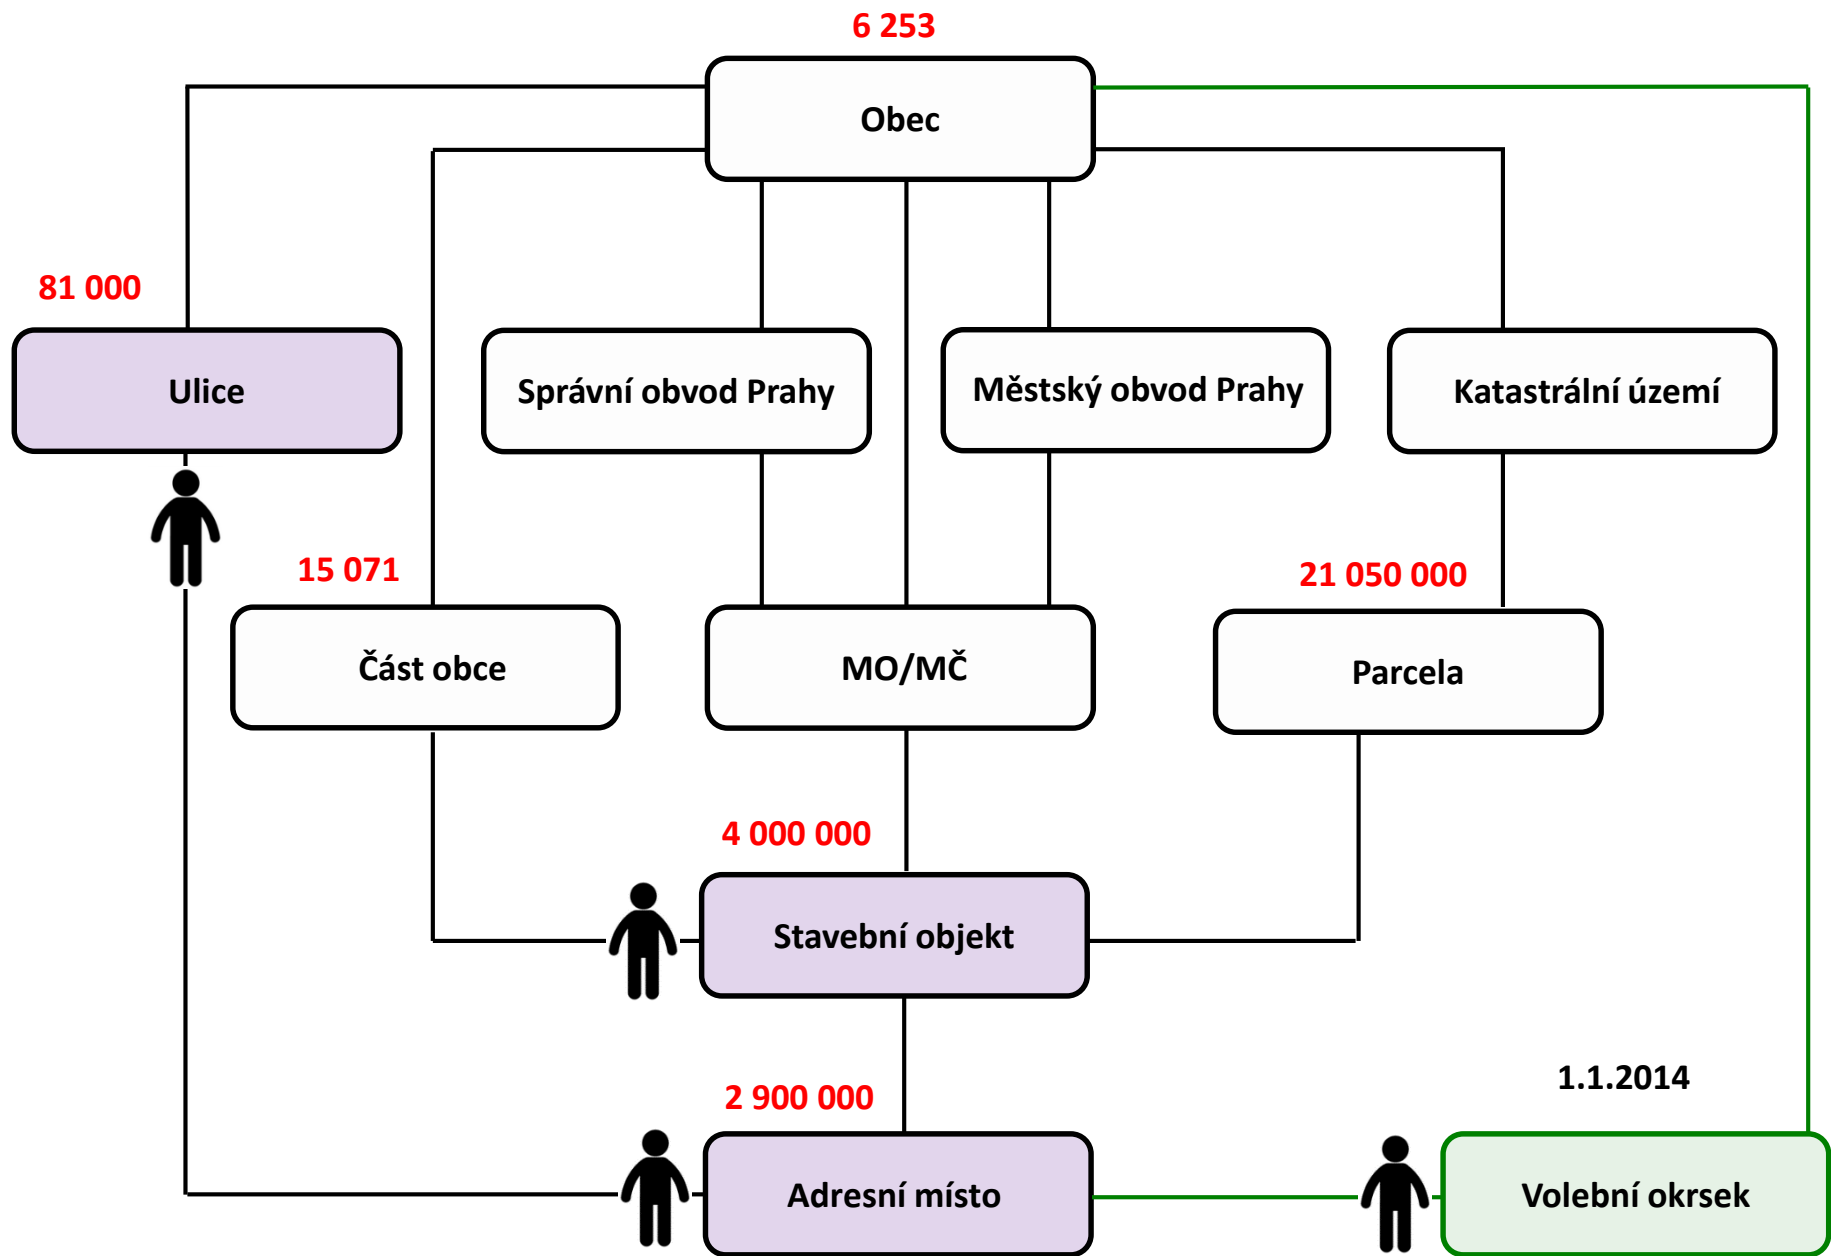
6 253

Obec

81 000

Ulice

Správní obvod Prahy

Městský obvod Prahy

Katastrální území

15 071

Část obce

MO/MČ

21 050 000

Parcela

4 000 000

Stavební objekt

2 900 000

Adresní místo

1.1.2014

Volební okrsek